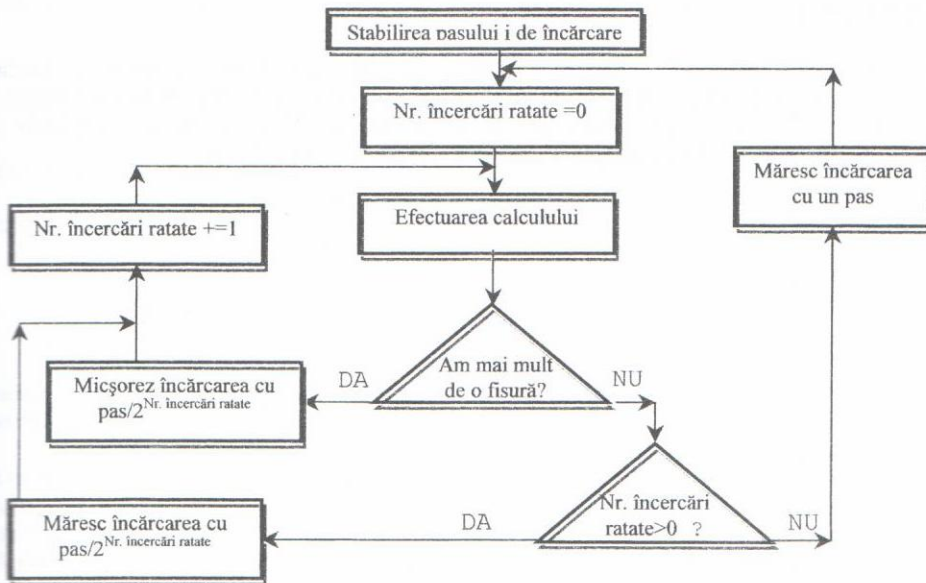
Stabilirea pasului i de încărcare

Nr. încercări ratate =0

Măresc încărcarea cu un pas

Nr. încercări ratate +=1

Efectuarea calculului

Am mai mult de o fisură?

DA

NU

Micşorez încărcarea cu pas/$2^{\text{Nr. încercări ratate}}$

Nr. încercări ratate>0 ?

DA

NU

Măresc încărcarea cu pas/$2^{\text{Nr. încercări ratate}}$